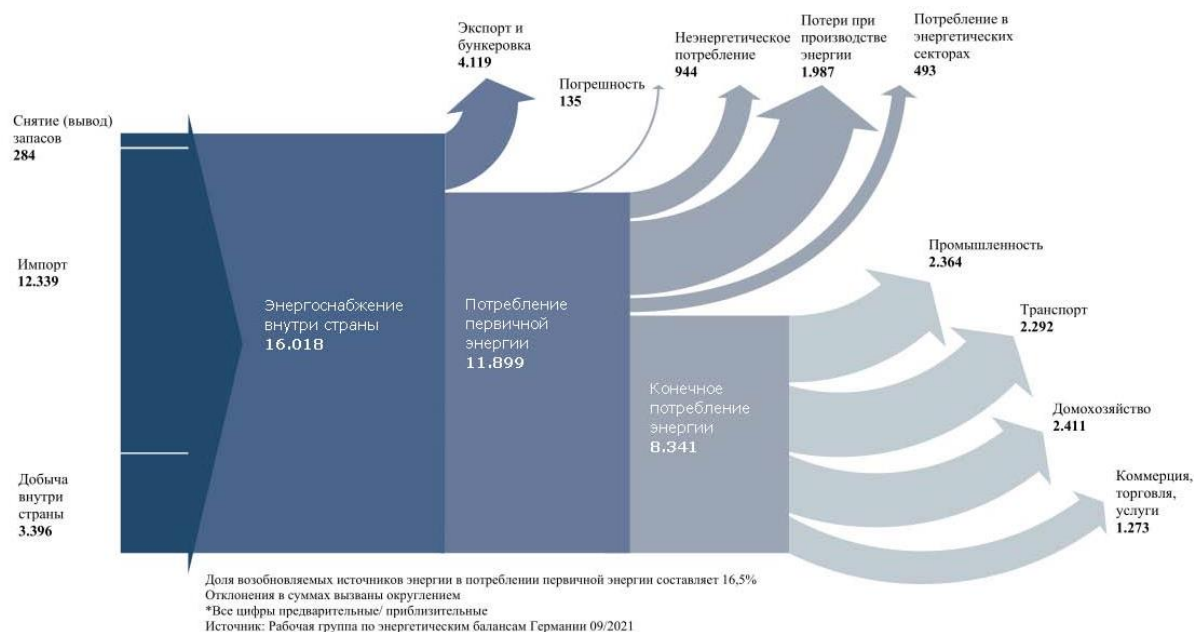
Снятие (вывод) запасов
284

Импорт
12.339

Добыча внутри страны
3.396

Энергоснабжение внутри страны
16.018

Экспорт и бункеровка
4.119

Погрешность
135

Потребление первичной энергии
11.899

Неэнергетическое потребление
944

Потери при производстве энергии
1.987

Потребление в энергетических секторах
493

Конечное потребление энергии
8.341

Промышленность
2.364

Транспорт
2.292

Домохозяйство
2.411

Коммерция, торговля, услуги
1.273

Доля возобновляемых источников энергии в потреблении первичной энергии составляет 16,5%
Отклонения в суммах вызваны округлением
*Все цифры предварительные/ приблизительные
Источник: Рабочая группа по энергетическим балансам Германии 09/2021